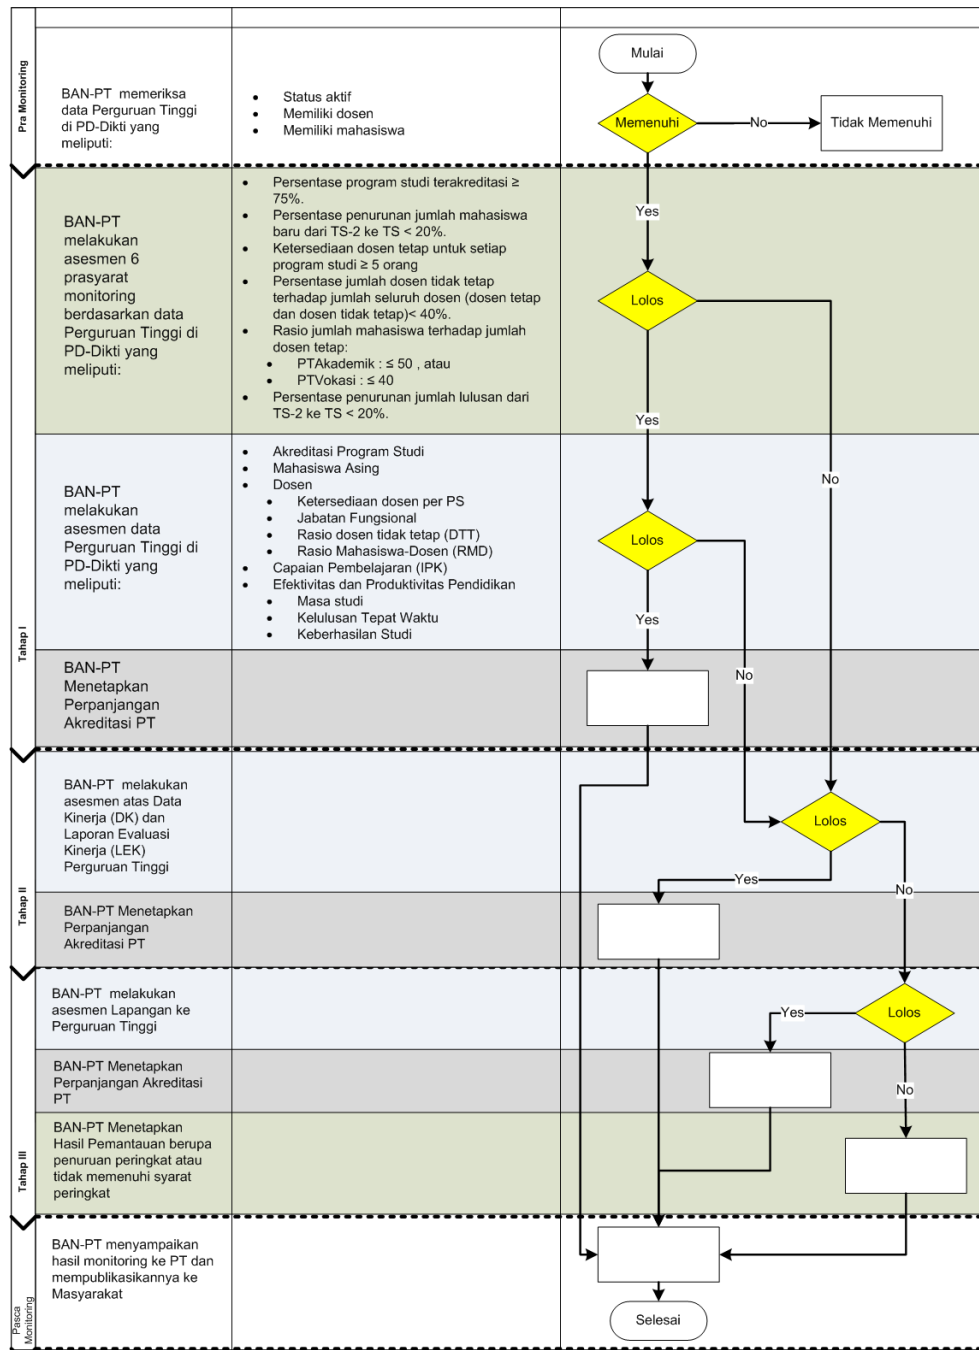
Pra Monitoring

BAN-PT memeriksa data Perguruan Tinggi di PD-Dikti yang meliputi:

- Status aktif
- Memiliki dosen
- Memiliki mahasiswa

Mulai

Memenuhi

No

Tidak Memenuhi

Yes

BAN-PT melakukan asesmen 6 prasyarat monitoring berdasarkan data Perguruan Tinggi di PD-Dikti yang meliputi:

- Persentase program studi terakreditasi ≥ 75%.
- Persentase penurunan jumlah mahasiswa baru dari TS-2 ke TS < 20%.
- Ketersediaan dosen tetap untuk setiap program studi ≥ 5 orang
- Persentase jumlah dosen tidak tetap terhadap jumlah seluruh dosen (dosen tetap dan dosen tidak tetap)< 40%.
- Rasio jumlah mahasiswa terhadap jumlah dosen tetap:
  - PTAkademik : ≤ 50 , atau
  - PTVokasi : ≤ 40
- Persentase penurunan jumlah lulusan dari TS-2 ke TS < 20%.

Lolos

Yes

No

BAN-PT melakukan asesmen data Perguruan Tinggi di PD-Dikti yang meliputi:

- Akreditasi Program Studi
- Mahasiswa Asing
- Dosen
  - Ketersediaan dosen per PS
  - Jabatan Fungsional
  - Rasio dosen tidak tetap (DTT)
  - Rasio Mahasiswa-Dosen (RMD)
- Capaian Pembelajaran (IPK)
- Efektivitas dan Produktivitas Pendidikan
  - Masa studi
  - Kelulusan Tepat Waktu
  - Keberhasilan Studi

Lolos

Yes

No

Tahap I

BAN-PT Menetapkan Perpanjangan Akreditasi PT

BAN-PT melakukan asesmen atas Data Kinerja (DK) dan Laporan Evaluasi Kinerja (LEK) Perguruan Tinggi

Lolos

Yes

No

Tahap II

BAN-PT Menetapkan Perpanjangan Akreditasi PT

BAN-PT melakukan asesmen Lapangan ke Perguruan Tinggi

Yes

Lolos

BAN-PT Menetapkan Perpanjangan Akreditasi PT

No

BAN-PT Menetapkan Hasil Pemantauan berupa penuruan peringkat atau tidak memenuhi syarat peringkat

Tahap III

BAN-PT menyampaikan hasil monitoring ke PT dan mempublikasikannya ke Masyarakat

Selesai

Pasca Monitoring